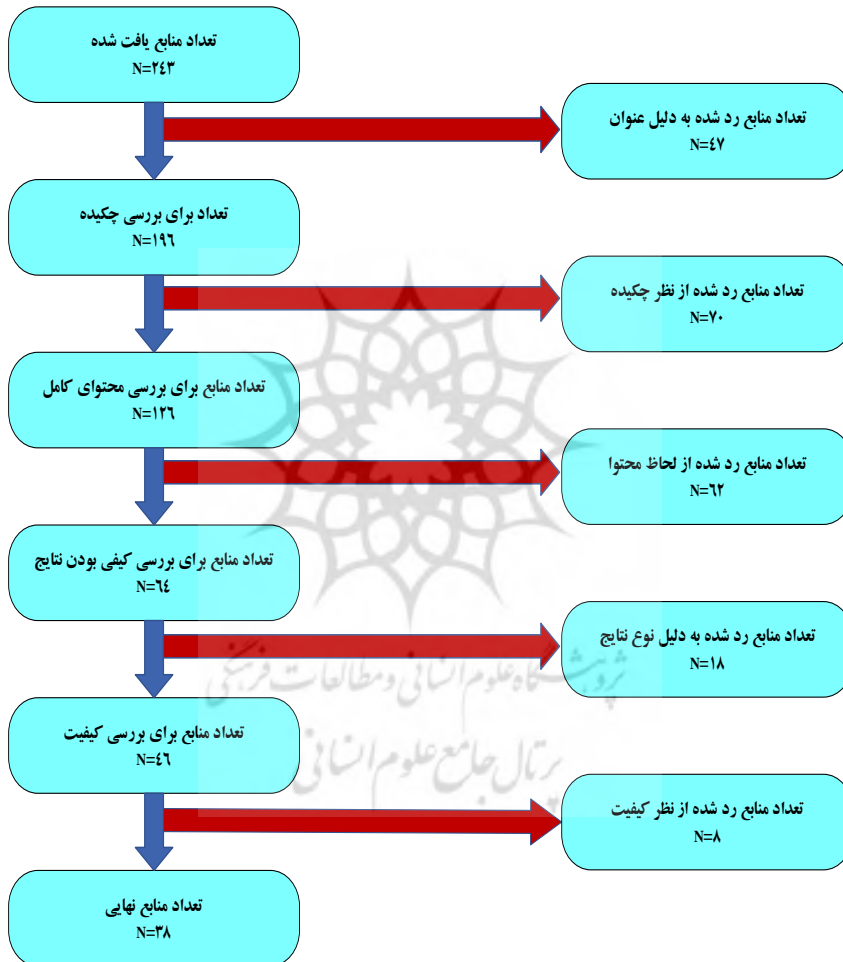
تعداد منابع یافت شده
N=۲۴۳

تعداد منابع رد شده به دلیل عنوان
N=۴۷

تعداد برای بررسی چکیده
N=۱۹۶

تعداد منابع رد شده از نظر چکیده
N=۷۰

تعداد منابع برای بررسی محتوای کامل
N=۱۲۶

تعداد منابع رد شده از لحاظ محتوا
N=۶۲

تعداد منابع برای بررسی کیفی بودن نتایج
N=۶۴

تعداد منابع رد شده به دلیل نوع نتایج
N=۱۸

تعداد منابع برای بررسی کیفیت
N=۴۶

تعداد منابع رد شده از نظر کیفیت
N=۸

تعداد منابع نهایی
N=۳۸

پژوهشگاه علوم انسانی و مطالعات فرهنگی
پرتال جامع علوم انسانی